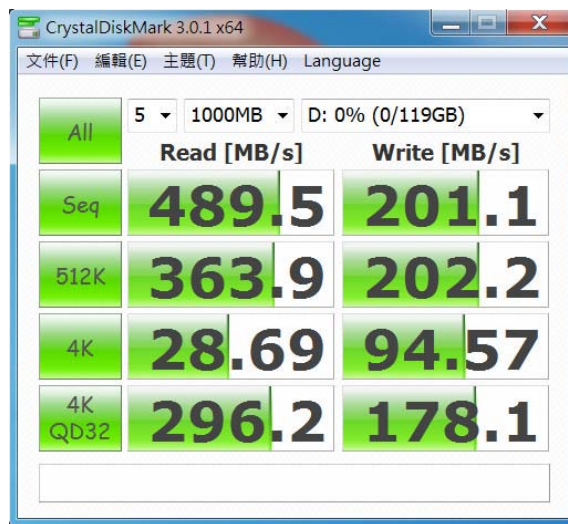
CrystalDiskMark 3.0.1 x64

文件(F) 編輯(E) 主題(T) 幫助(H) Language

| All | 5 | 1000MB | D: 0% (0/119GB) |
|---|---|---|---|
| | | Read [MB/s] | Write [MB/s] |
| Seq | | 489.5 | 201.1 |
| 512K | | 363.9 | 202.2 |
| 4K | | 28.69 | 94.57 |
| 4K QD32 | | 296.2 | 178.1 |